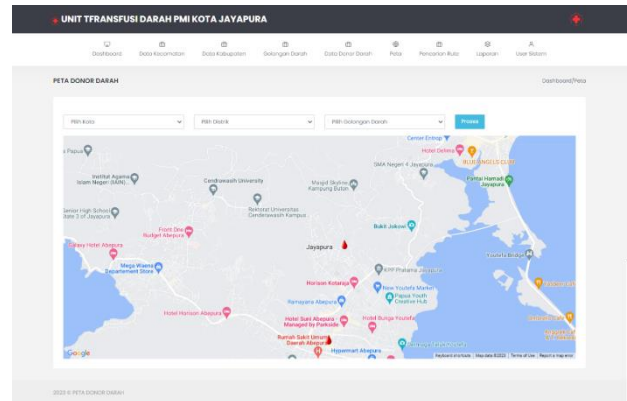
UNIT TFRANSFUSI DARAH PMI KOTA JAYAPURA

Dashboard Data Kecamatan Data Kabupaten Golongan Darah Data Donor Darah Peta Pencarian Rute Laporan User Sistem

PETA DONOR DARAH

Dashboard/Peta

Pilih Kota
Pilih Distrik
Pilih Golongan Darah
Proses

Center Entrop
Papua
Hotel Dafonsoro
Institut Agama Islam Negeri (IAIN)
Cendrawasih University
SMA Negeri 4 Jayapura
BLUE ANGELO CLUB
Masjid Skyline Kampung Baban
Pantai Hamadi Jayapura
Senior High School State 3 of Jayapura
Rektorat Universitas Cenderawasih Kampus
Front One Budget Abepura
Bukit Jokowi
Jayapura
Hotel Abepura
Mega Waena Departement Store
Youtefa Bridge
Horison Kotaraja
KFP Pharama Jayapura
New Youtefa Market
Papua Youth Creative Hub
Ramayana Abepura
Hotel Horison Abepura
Hotel Suni Abepura Managed by Parkside
Hotel Bunga Youtefa
Rumah Sakit Umum Daerah Abepura
Hypermart Abepura
Google
Keyboard shortcuts Map data ©2023 Terms of Use Report a map error

2023 © PETA DONOR DARAH